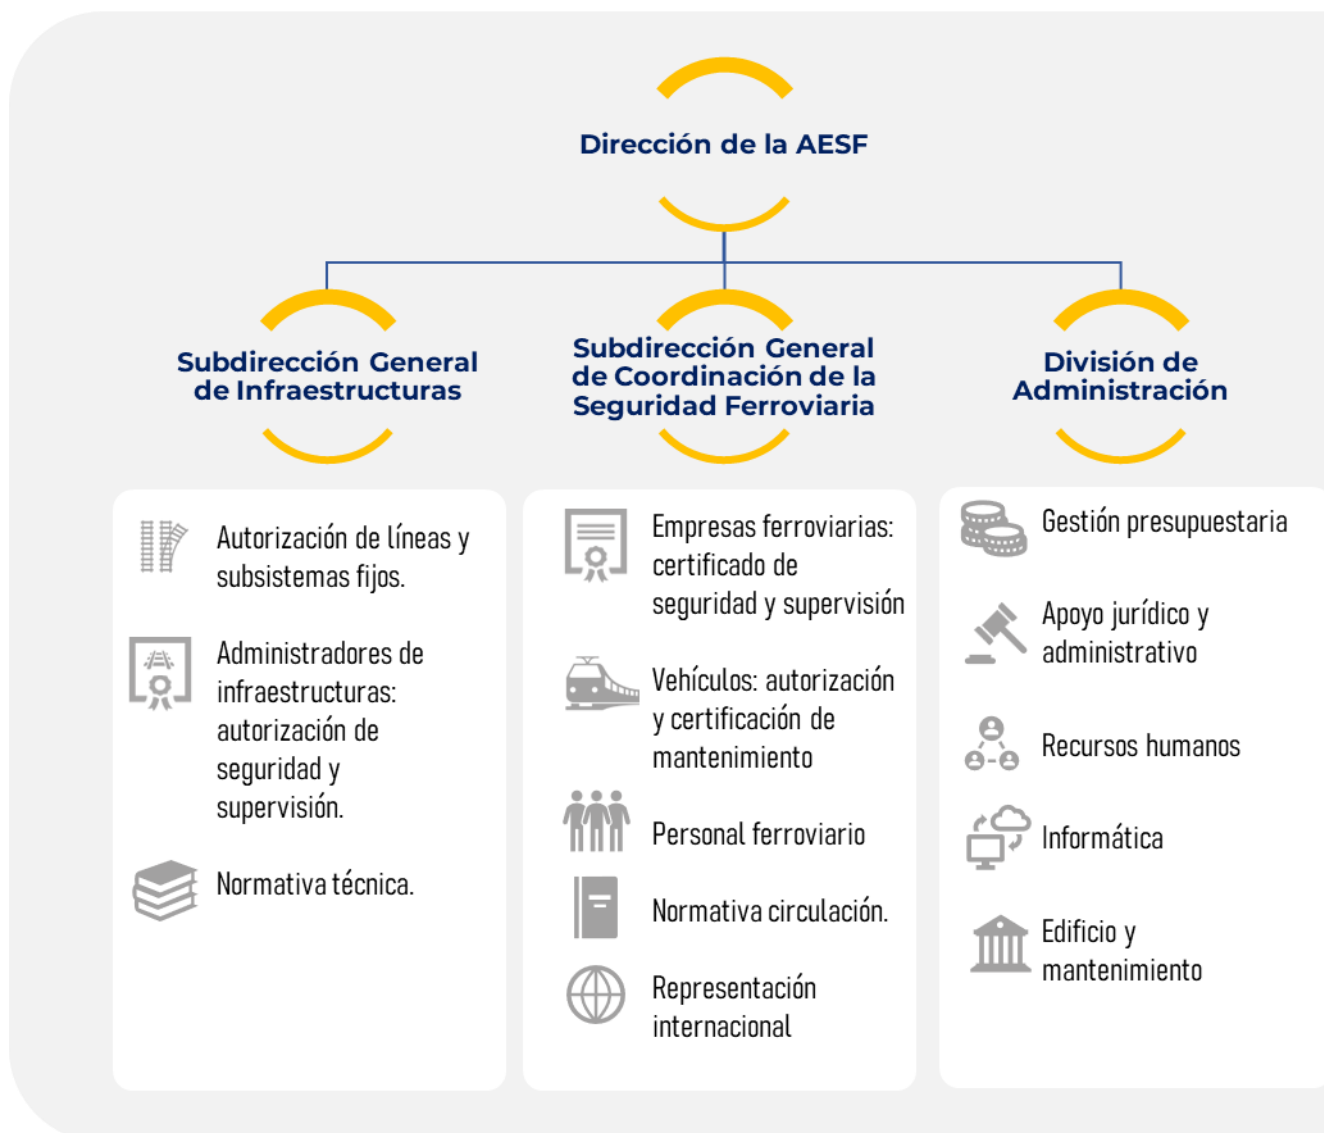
Dirección de la AESF

Subdirección General de Infraestructuras

Subdirección General de Coordinación de la Seguridad Ferroviaria

División de Administración

Autorización de líneas y subsistemas fijos.

Administradores de infraestructuras: autorización de seguridad y supervisión.

Normativa técnica.

Empresas ferroviarias: certificado de seguridad y supervisión

Vehículos: autorización y certificación de mantenimiento

Personal ferroviario

Normativa circulación.

Representación internacional

Gestión presupuestaria

Apoyo jurídico y administrativo

Recursos humanos

Informática

Edificio y mantenimiento